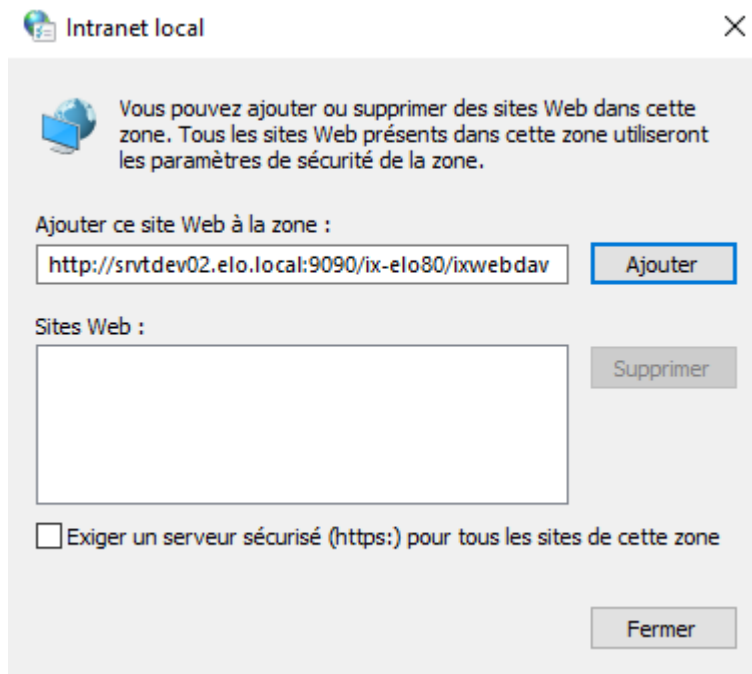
Intranet local

×

Vous pouvez ajouter ou supprimer des sites Web dans cette zone. Tous les sites Web présents dans cette zone utiliseront les paramètres de sécurité de la zone.

Ajouter ce site Web à la zone :

http://srvtdev02.elo.local:9090/ix-elo80/ixwebdav

Ajouter

Sites Web :

Supprimer

Exiger un serveur sécurisé (https:) pour tous les sites de cette zone

Fermer